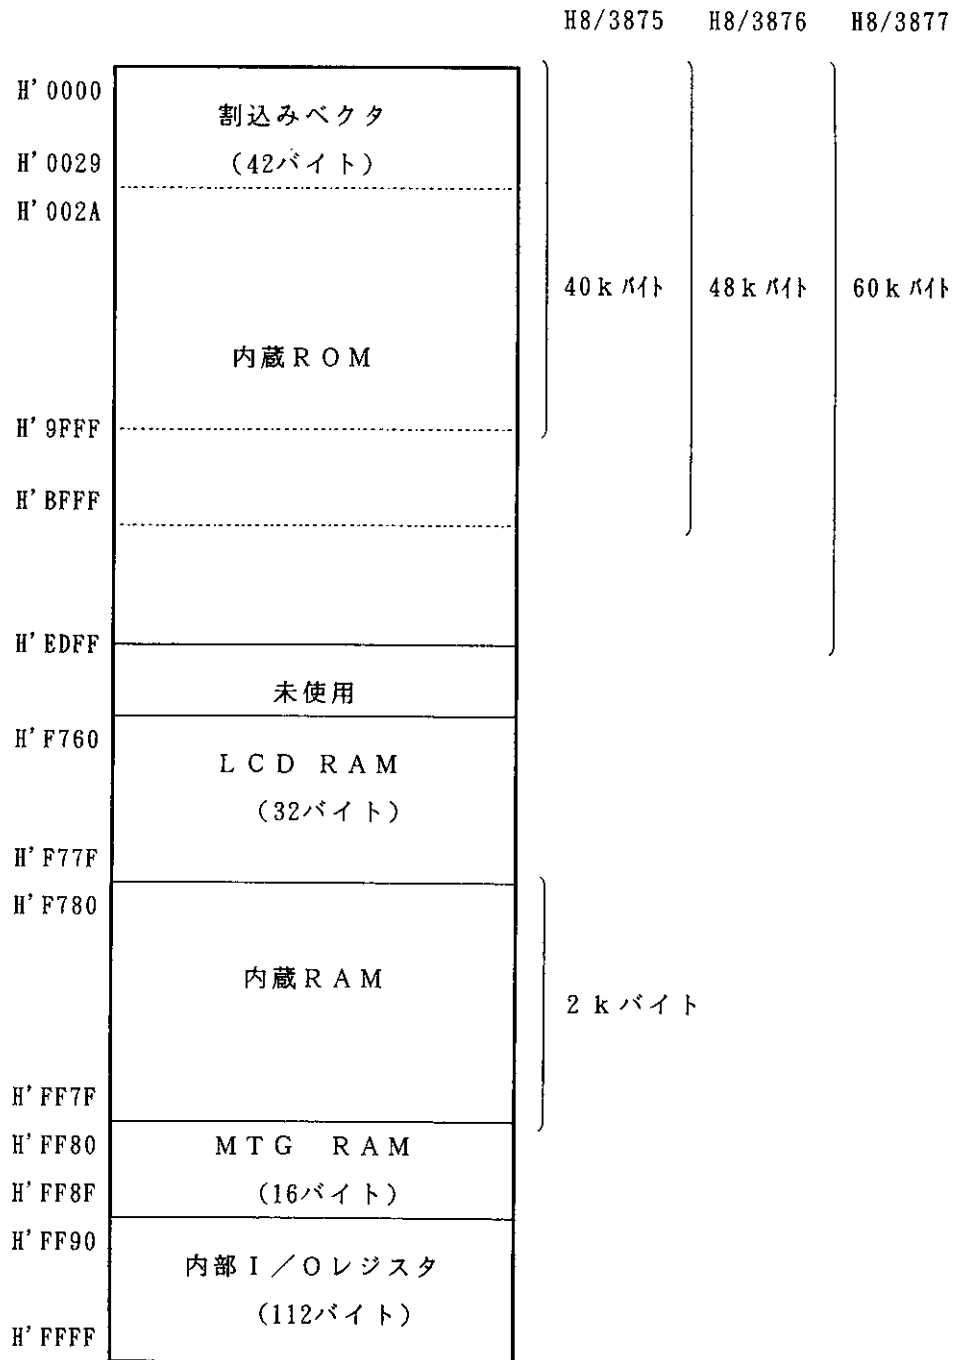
H8/3875 H8/3876 H8/3877

H'0000
割込みベクタ
H'0029
(42バイト)
H'002A

40kバイト
48kバイト
60kバイト

内蔵ROM

H'9FFF

H'BFFF

H'EDFF
未使用
H'F760
LCD RAM
(32バイト)
H'F77F
H'F780
内蔵RAM
2kバイト
H'FF7F
H'FF80
MTG RAM
H'FF8F
(16バイト)
H'FF90
内部I/Oレジスタ
(112バイト)
H'FFFF